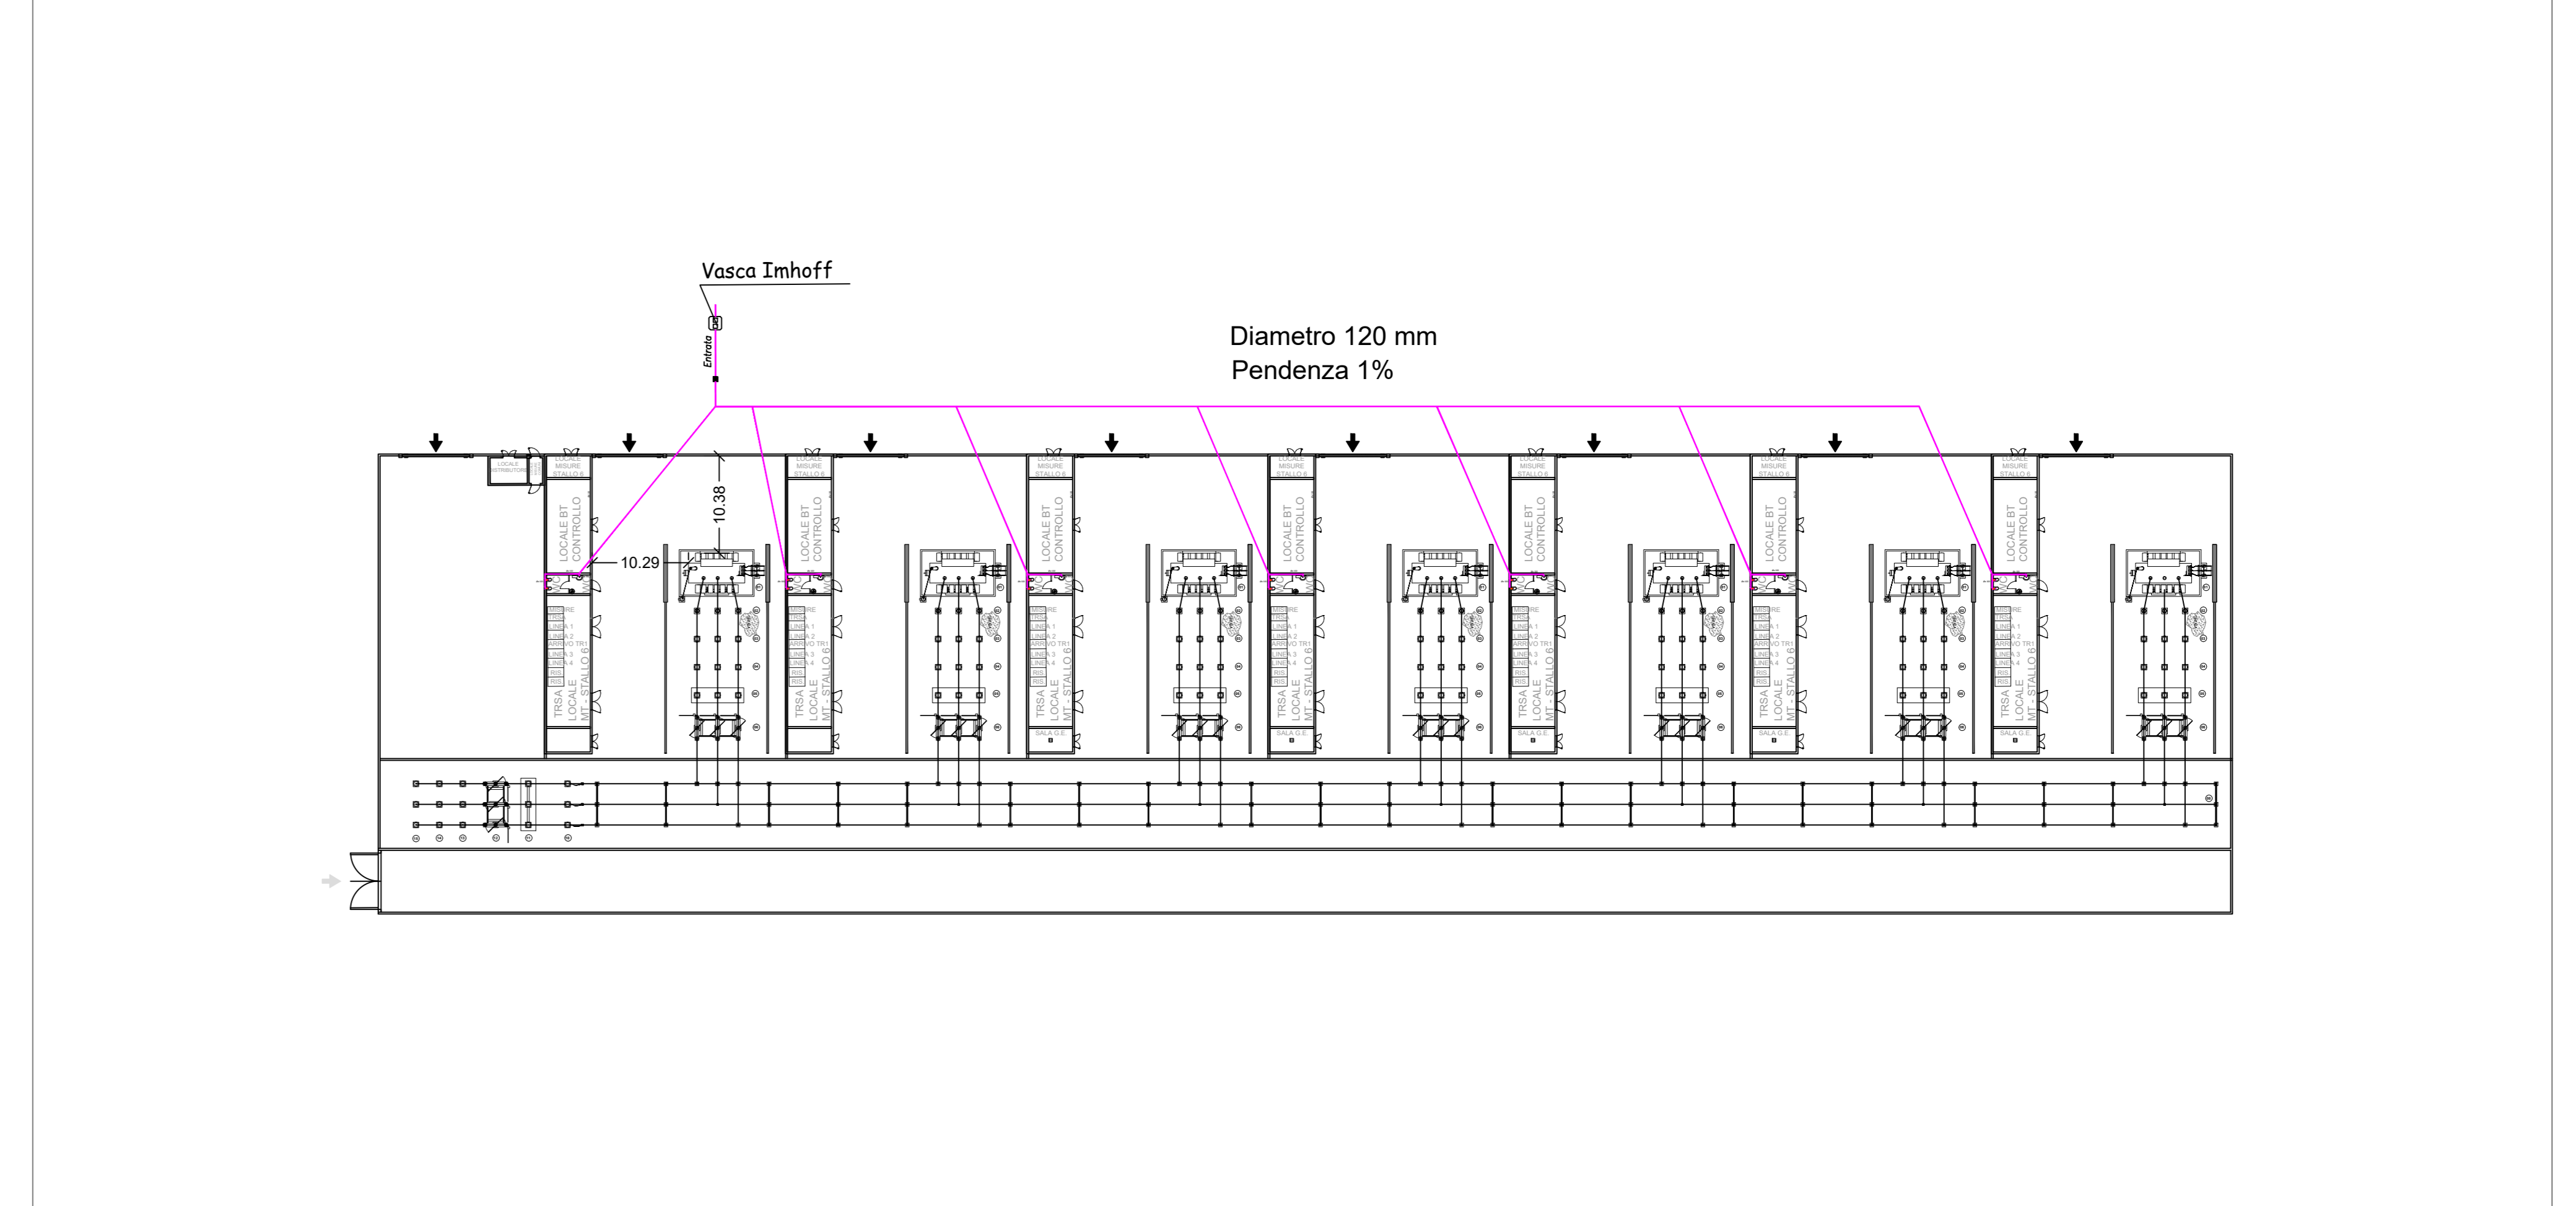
Vasca Imhoff

Entrata

Diametro 120 mm
Pendenza 1%

10.38

10.29

LOCALE BT CONTROLLO

LOCALE MISURE STALLO 6

TRSA LOCALE MT - STALLO 6

MISURE
TRSA
LINEA 1
LINEA 2
ARRIVO TR1
LINEA 3
LINEA 4
RIS
RIS

SALA G.E.